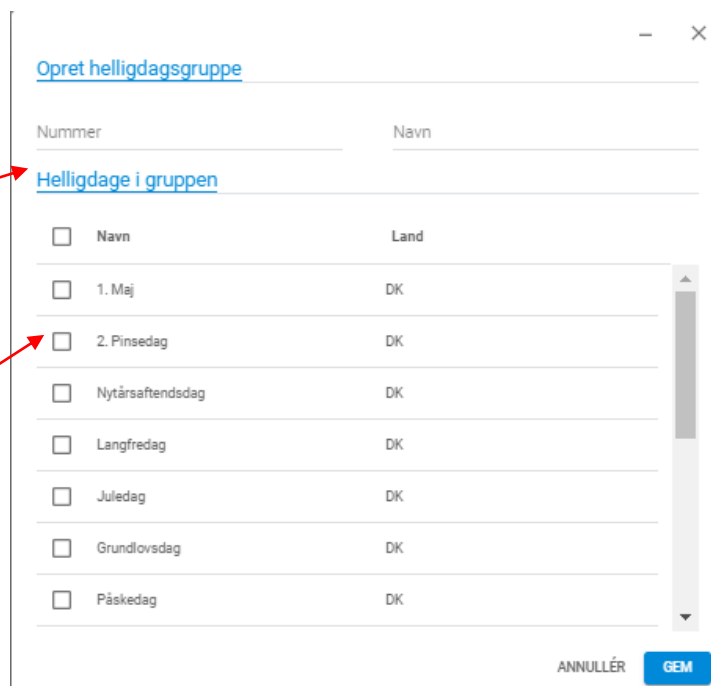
Opret helligdagsgruppe

Nummer

Navn

Helligdage i gruppen

| Navn | Land |
|---|---|
| 1. Maj | DK |
| 2. Pinsedag | DK |
| Nytårsaftendsdag | DK |
| Langfredag | DK |
| Juledag | DK |
| Grundlovsdag | DK |
| Påskedag | DK |

ANNULLÉR GEM